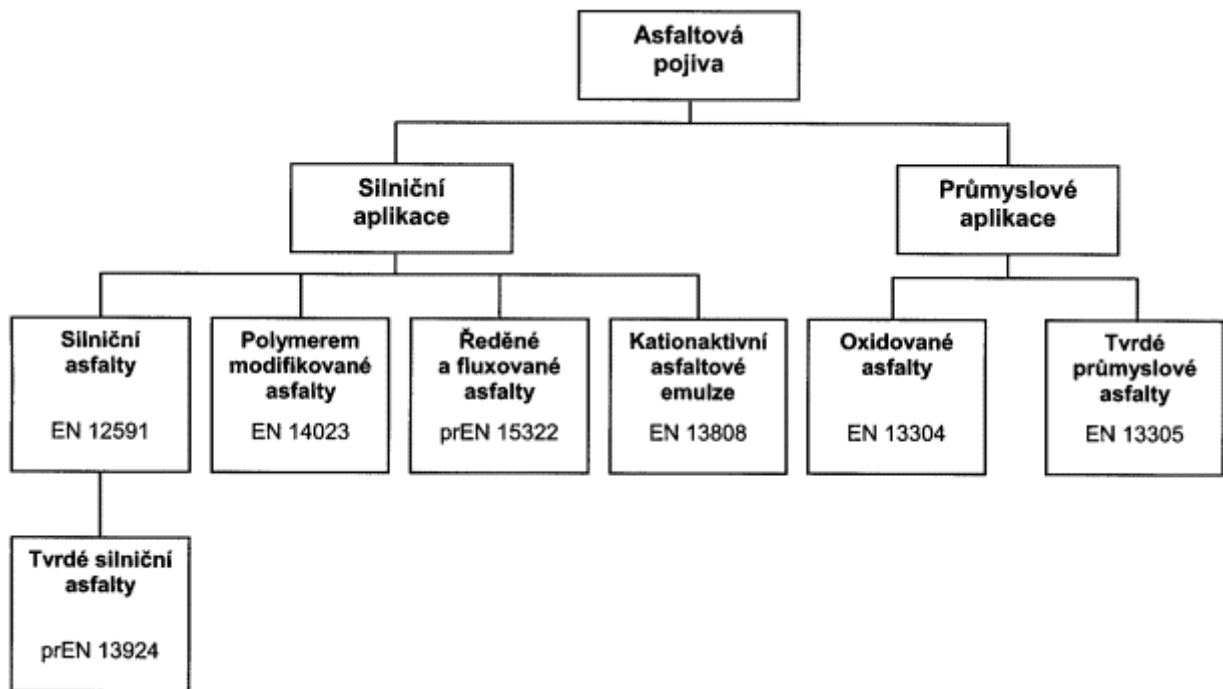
Asfaltová pojiva

Silniční aplikace

Průmyslové aplikace

Silniční asfalty

EN 12591

Polymerem modifikované asfalty

EN 14023

Ředěné a fluxované asfalty

prEN 15322

Kationaktivní asfaltové emulze

EN 13808

Oxidované asfalty

EN 13304

Tvrdé průmyslové asfalty

EN 13305

Tvrdé silniční asfalty

prEN 13924